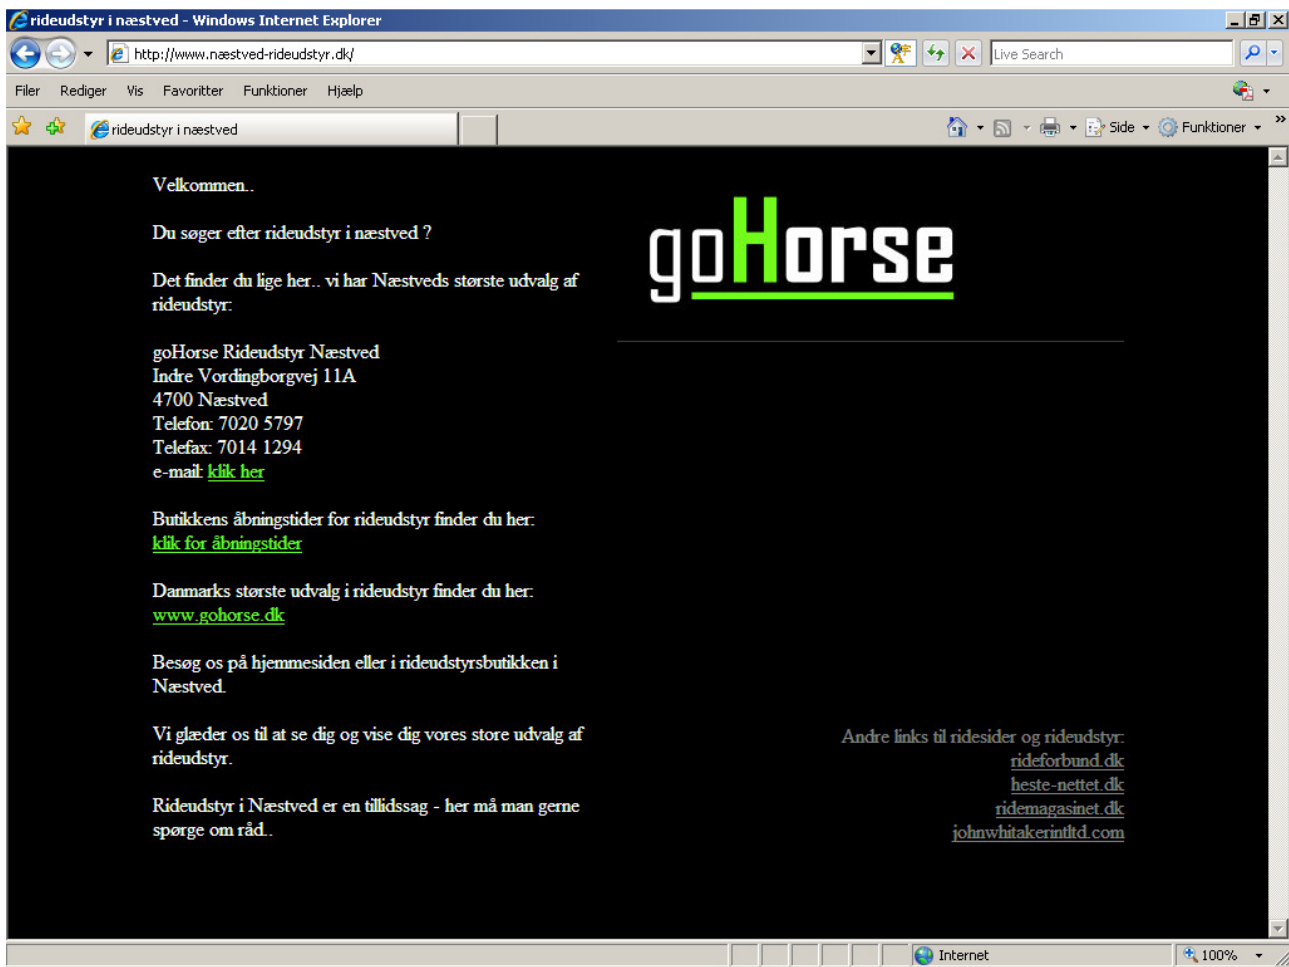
rideudstyr i næstved - Windows Internet Explorer

http://www.næstved-rideudstyr.dk/

Live Search

Filer Rediger Vis Favoritter Funktioner Hjælp

rideudstyr i næstved

Side Funktioner

Velkommen..

Du søger efter rideudstyr i næstved ?

Det finder du lige her.. vi har Næstveds største udvalg af rideudstyr:

goHorse Rideudstyr Næstved
Indre Vordingborgvej 11A
4700 Næstved
Telefon: 7020 5797
Telefax: 7014 1294
e-mail: klik her

Butikkens åbningstider for rideudstyr finder du her:
klik for åbningstider

Danmarks største udvalg i rideudstyr finder du her:
www.gohorse.dk

Besøg os på hjemmesiden eller i rideudstyrsbutikken i Næstved.

Vi glæder os til at se dig og vise dig vores store udvalg af rideudstyr.

Rideudstyr i Næstved er en tillidssag - her må man gerne spørge om råd..

goHorse

Andre links til ridesider og rideudstyr:
rideforbund.dk
heste-nettet.dk
ridemagasinet.dk
johnwhitakerintltd.com

Internet

100%